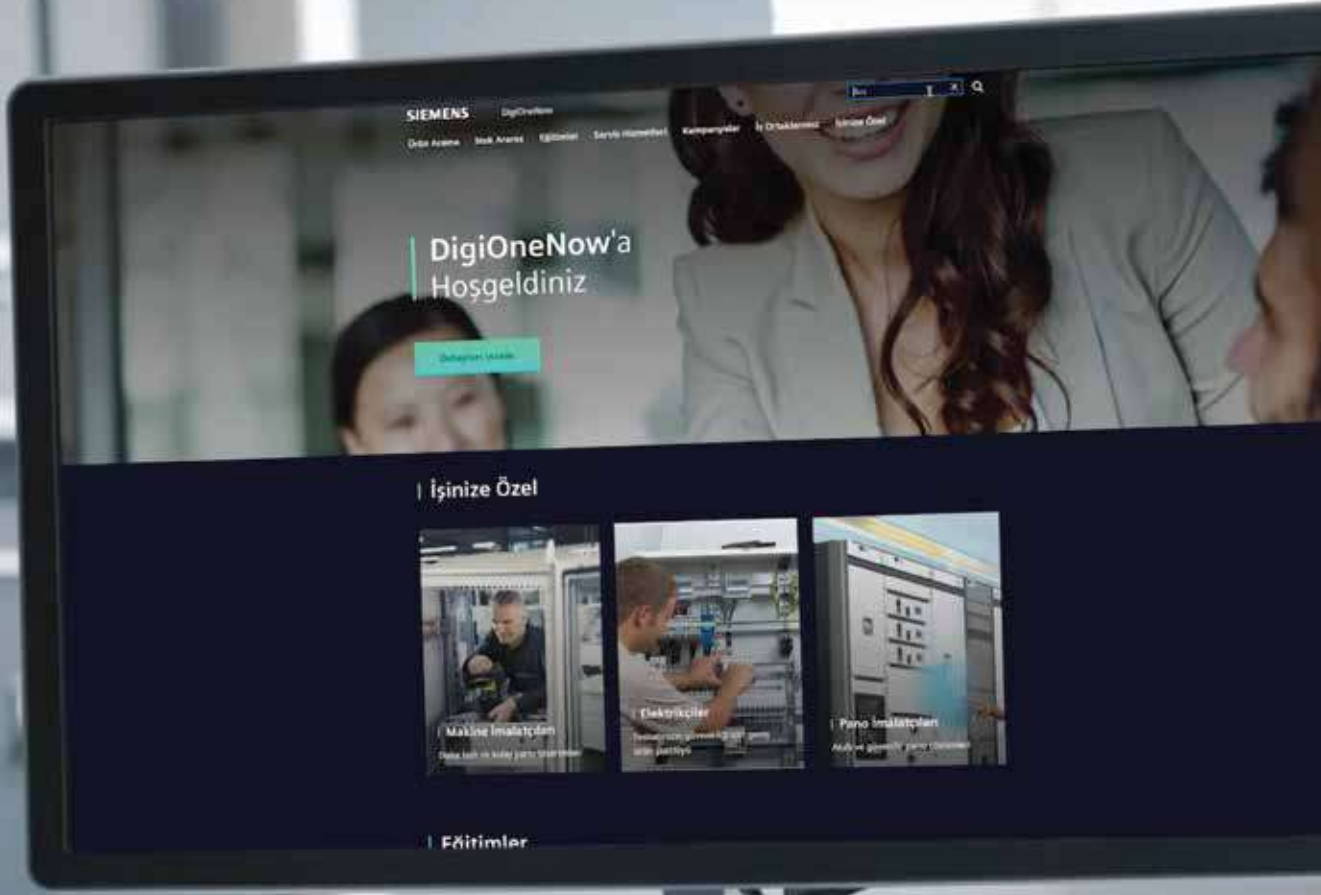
SIEMENS DigiOneNow

Ürün Arama Stok Arama Eğitimler Servis Hizmetleri Kampanyalar İş Ortaklarımız İşinize Özel

DigiOneNow'a Hoşgeldiniz

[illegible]

İşinize Özel

Makine İmalatçıları
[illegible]

Elektrikçiler
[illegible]

Pano İmalatçıları
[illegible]

Eğitimler